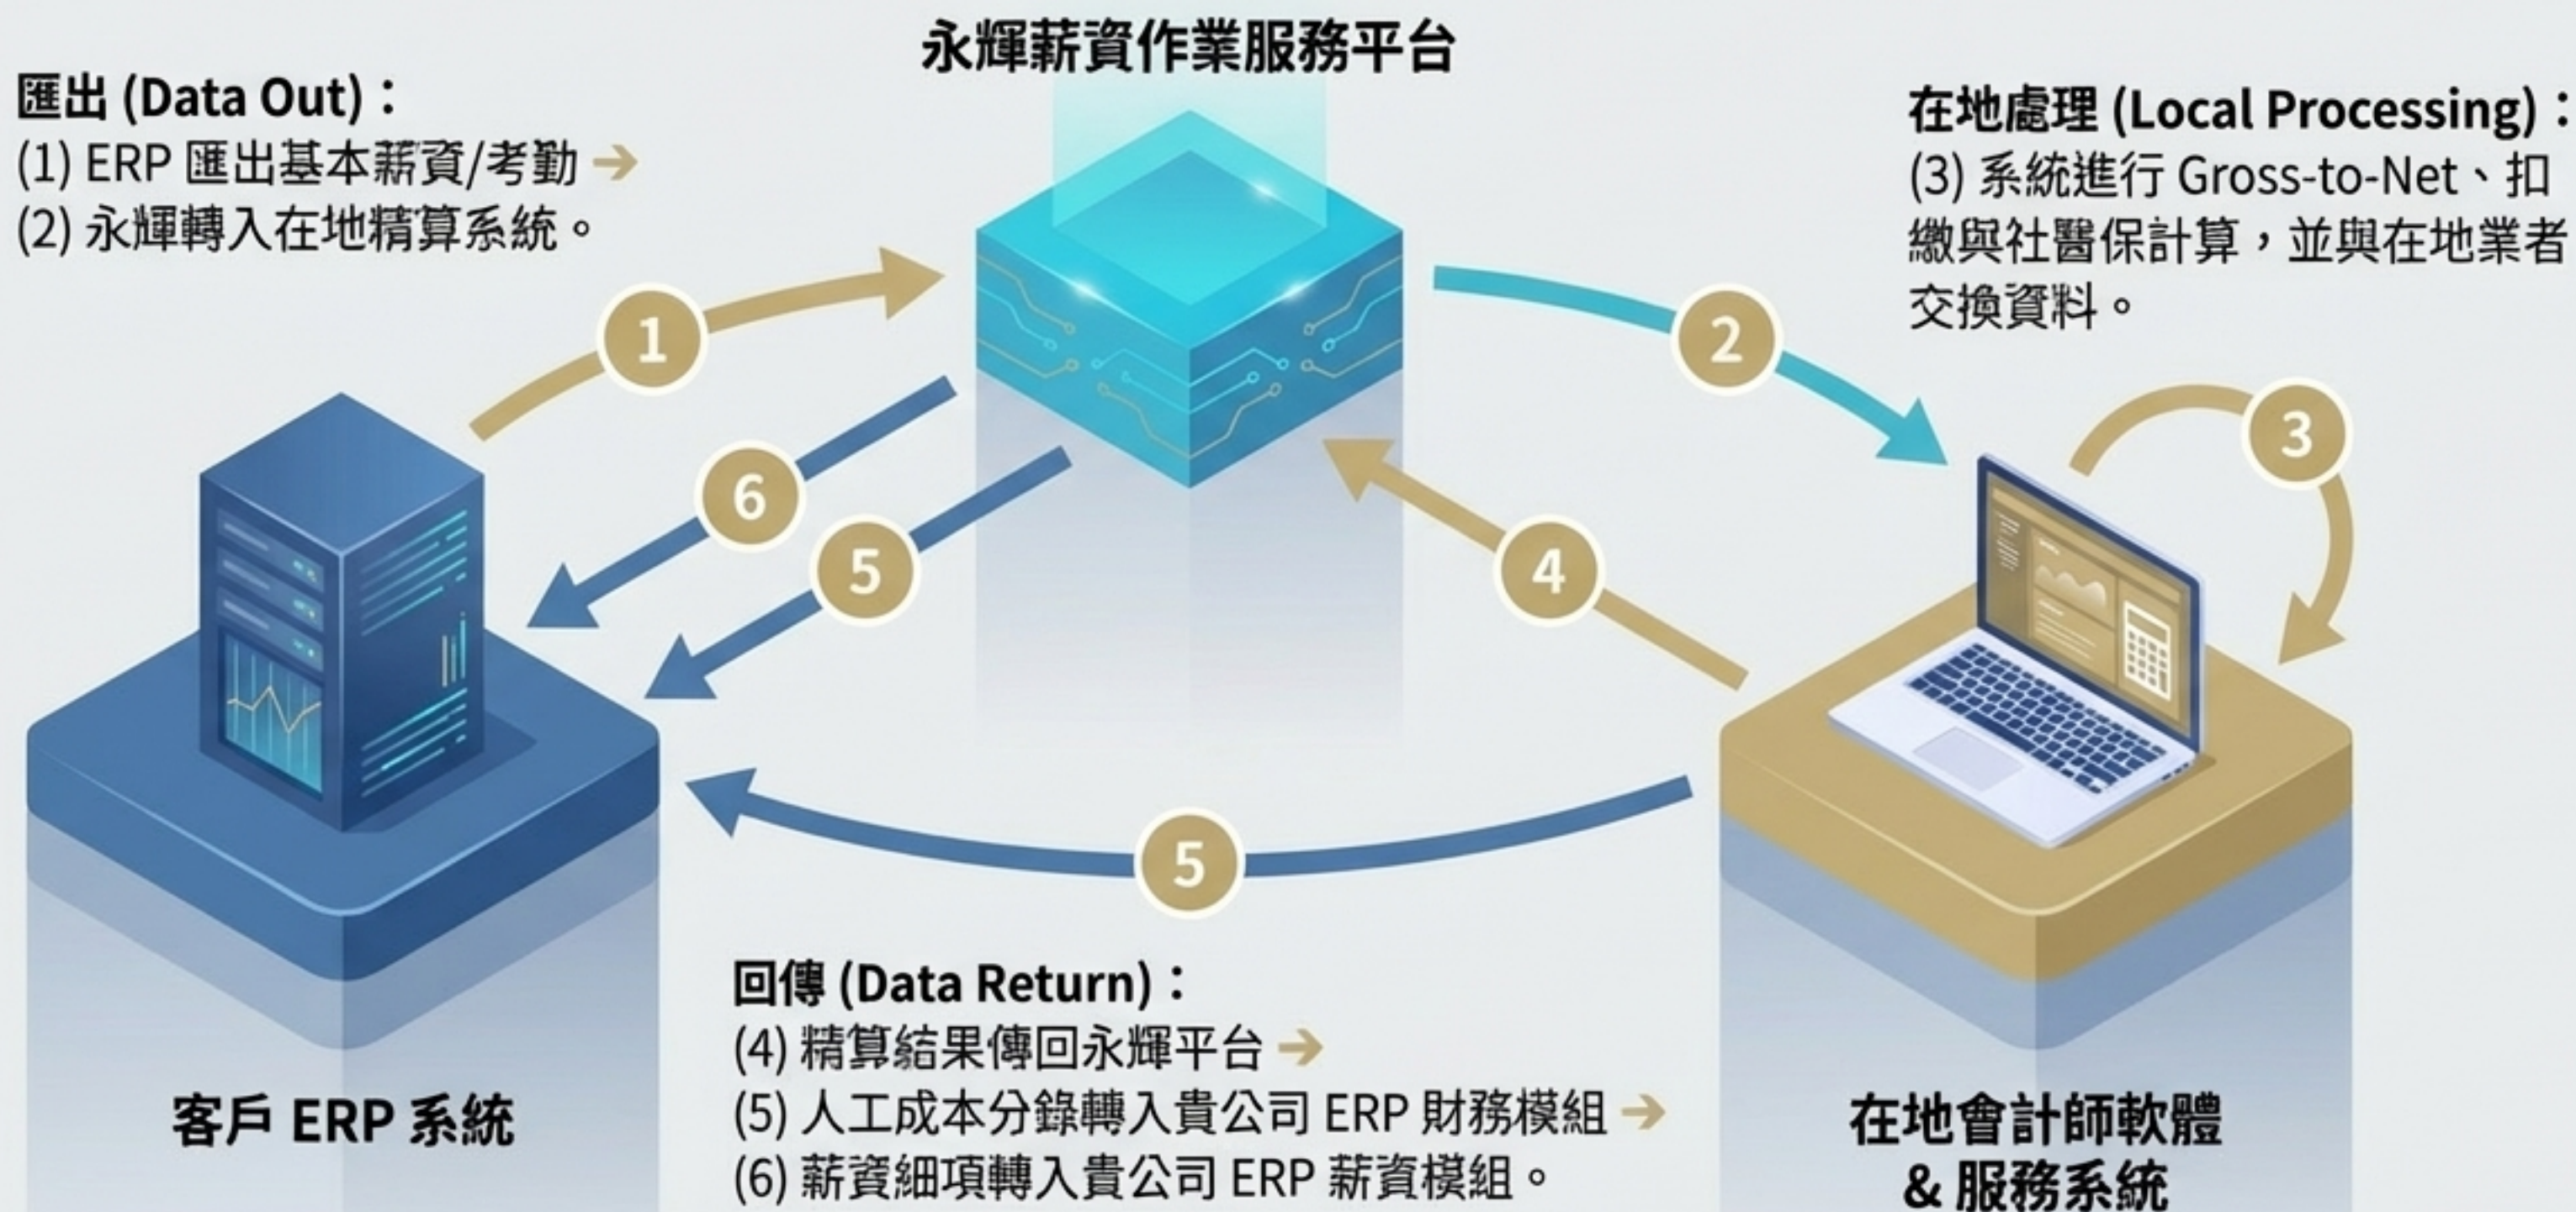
永輝薪資作業服務平台

匯出 (Data Out)：
(1) ERP 匯出基本薪資/考勤 →
(2) 永輝轉入在地精算系統。

在地處理 (Local Processing)：
(3) 系統進行 Gross-to-Net、扣繳與社醫保計算，並與在地業者交換資料。

1

2

3

4

5

6

5

回傳 (Data Return)：
(4) 精算結果傳回永輝平台 →
(5) 人工成本分錄轉入貴公司 ERP 財務模組 →
(6) 薪資細項轉入貴公司 ERP 薪資模組。

客戶 ERP 系統

在地會計師軟體 & 服務系統